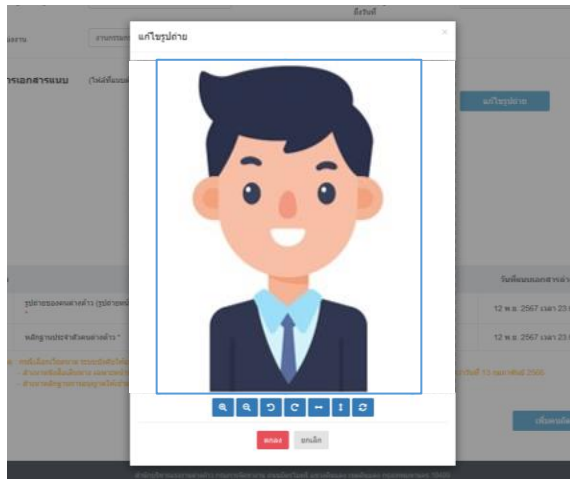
แก้ไขรูปถ่าย

×

ตกลง

ยกเลิก

ถึงวันที่

งาน

รายการเอกสารแนบ

แก้ไขรูปถ่าย

วันที่แนบเอกสารล่าสุด

รูปถ่ายของคนต่างด้าว (รูปถ่ายหน้าตรง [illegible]

12 พ.ค. 2567 เวลา 23 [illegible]

หลักฐานประจำตัวคนต่างด้าว *

12 พ.ค. 2567 เวลา 23 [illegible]

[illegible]

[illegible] 13 กุมภาพันธ์ 2566

เพิ่มเอกสาร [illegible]

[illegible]